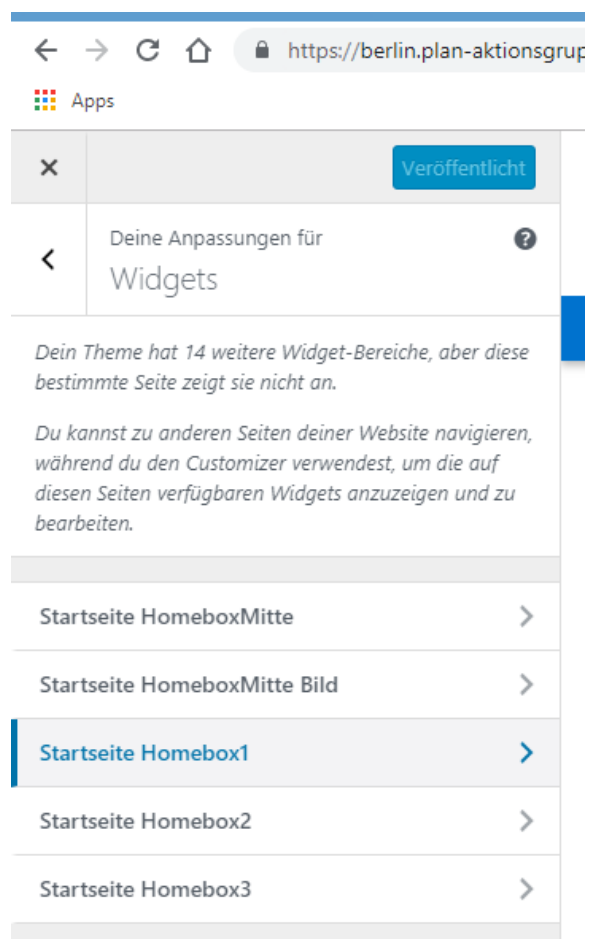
https://berlin.plan-aktionsgrup

Apps

×

Veröffentlicht

Deine Anpassungen für
Widgets

Dein Theme hat 14 weitere Widget-Bereiche, aber diese bestimmte Seite zeigt sie nicht an.

Du kannst zu anderen Seiten deiner Website navigieren, während du den Customizer verwendest, um die auf diesen Seiten verfügbaren Widgets anzuzeigen und zu bearbeiten.

Startseite HomeboxMitte

Startseite HomeboxMitte Bild

Startseite Homebox1

Startseite Homebox2

Startseite Homebox3